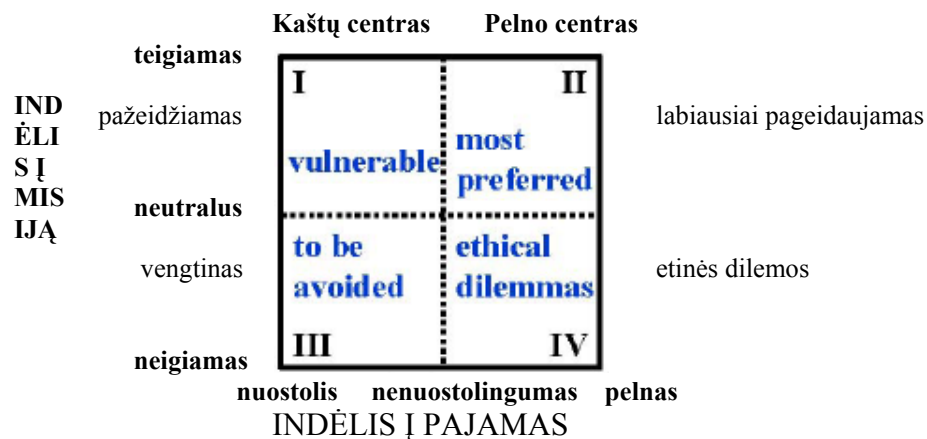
Kaštų centras Pelno centras

teigiamas

IND ĖLI S Į MIS IJĄ

pažeidžiamas

I

II

vulnerable

most preferred

labiausiai pageidaujamas

neutralus

to be avoided

ethical dilemmas

vengtinas

etinės dilemos

III

IV

neigiamas

nuostolis nenuostolingumas pelnas

INDĖLIS Į PAJAMAS